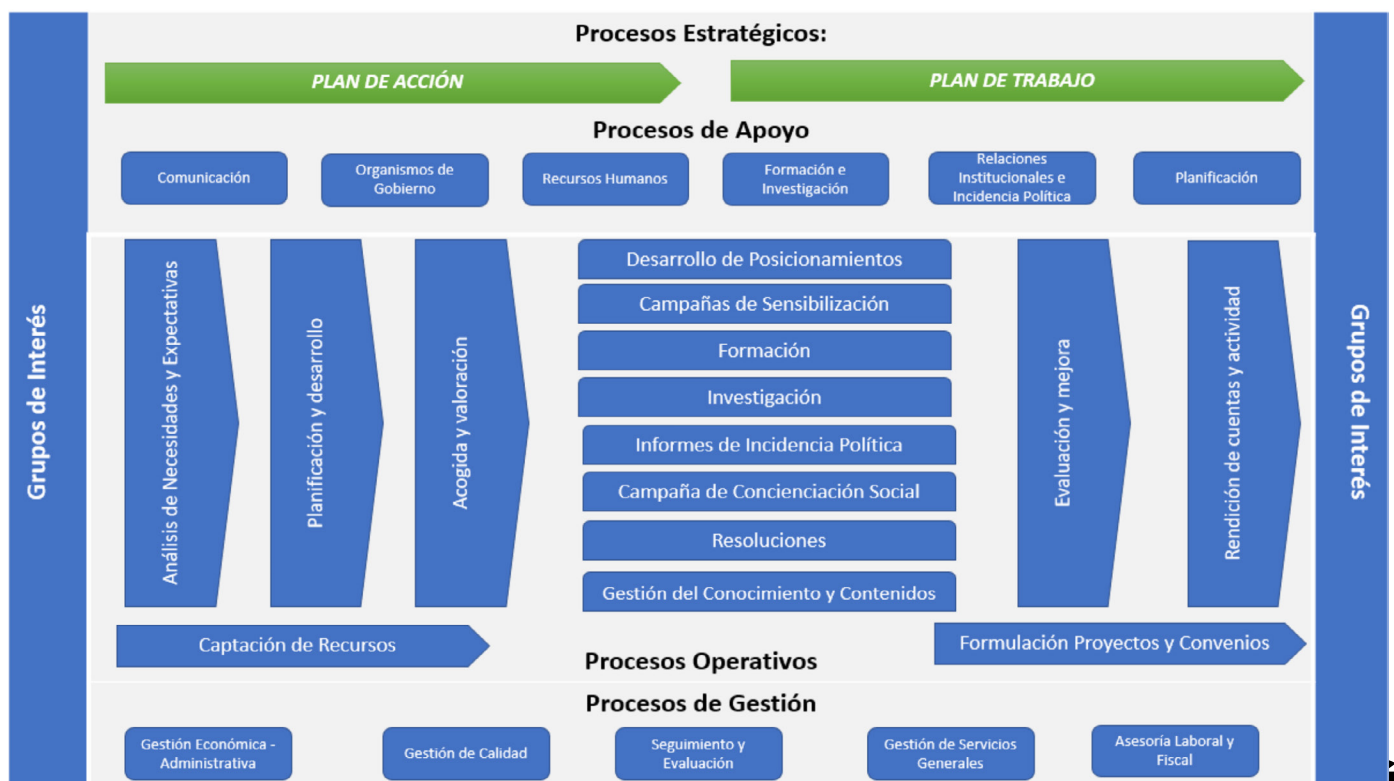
Grupos de Interés

Procesos Estratégicos:

PLAN DE ACCIÓN

PLAN DE TRABAJO

Procesos de Apoyo

Comunicación

Organismos de Gobierno

Recursos Humanos

Formación e Investigación

Relaciones Institucionales e Incidencia Política

Planificación

Análisis de Necesidades y Expectativas

Planificación y desarrollo

Acogida y valoración

Desarrollo de Posicionamientos

Campañas de Sensibilización

Formación

Investigación

Informes de Incidencia Política

Campaña de Concienciación Social

Resoluciones

Gestión del Conocimiento y Contenidos

Evaluación y mejora

Rendición de cuentas y actividad

Captación de Recursos

Procesos Operativos

Formulación Proyectos y Convenios

Procesos de Gestión

Gestión Económica - Administrativa

Gestión de Calidad

Seguimiento y Evaluación

Gestión de Servicios Generales

Asesoría Laboral y Fiscal

Grupos de Interés